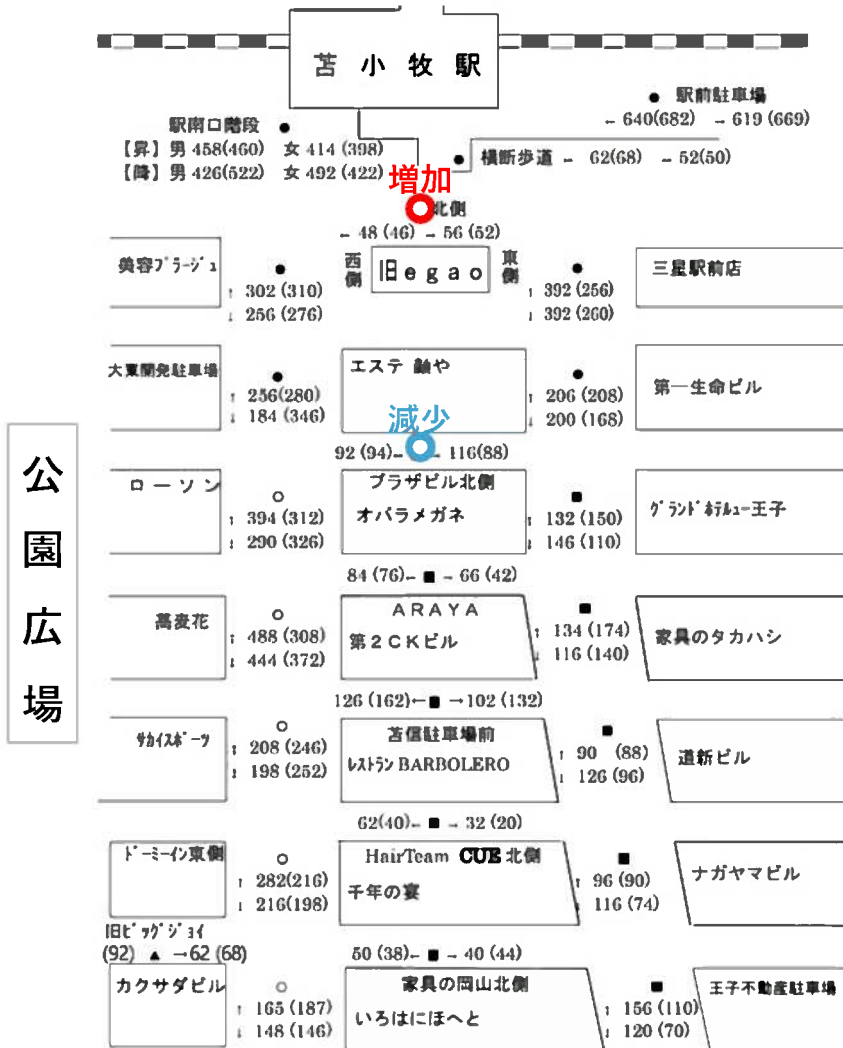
苫小牧駅

駅前駐車場
← 640(682) → 619 (669)

駅南口階段
【昇】男 458(460) 女 414 (398)
【降】男 426(522) 女 492 (422)

横断歩道 ← 62(68) → 52(50)

増加
北側
← 48 (46) → 56 (52)

美容プラージュ
↑ 302 (310)
↓ 256 (276)

西側
旧egao
東側

↑ 392 (256)
↓ 392 (260)
三星駅前店

大東開発駐車場
↑ 256(280)
↓ 184 (346)

エステ 鯱や

↑ 206 (208)
↓ 200 (168)
第一生命ビル

減少
92 (94)← → 116(88)

公園広場

ローソン
↑ 394 (312)
↓ 290 (326)

プラザビル北側
オバラメガネ

↑ 132 (150)
↓ 146 (110)
グランドホテルニュー王子

84 (76)← → 66 (42)

蕎麦花
↑ 488 (308)
↓ 444 (372)

ARAYA
第2CKビル

↑ 134 (174)
↓ 116 (140)
家具のタカハシ

126 (162)← → 102 (132)

サカイスポーツ
↑ 208 (246)
↓ 198 (252)

苫信駐車場前
レストラン BARBOLERO

↑ 90 (88)
↓ 126 (96)
道新ビル

62(40)← → 32 (20)

ドーミーイン東側
↑ 282(216)
↓ 216(198)

HairTeam CUB 北側
千年の宴

↑ 96 (90)
↓ 116 (74)
ナガヤマビル

旧ビッグジョイ
(92) ▲ →62 (68)

50 (38)← → 40 (44)

カクサダビル
↑ 165 (187)
↓ 148 (146)

家具の岡山北側
いろはにほへと

↑ 156 (110)
↓ 120 (70)
王子不動産駐車場